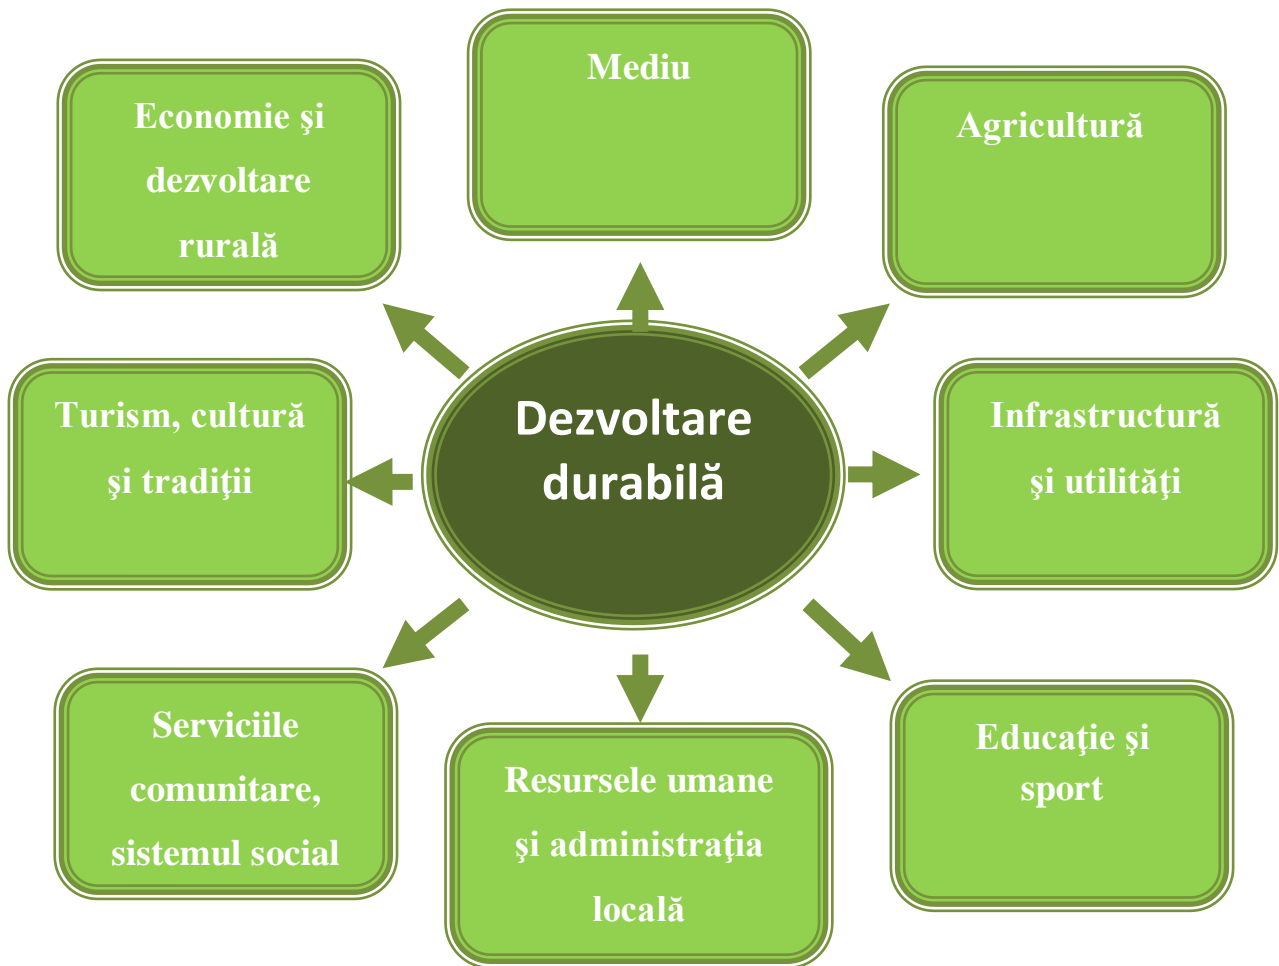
Economie şi dezvoltare rurală

Mediu

Agricultură

Turism, cultură şi tradiţii

Dezvoltare durabilă

Infrastructură şi utilităţi

Serviciile comunitare, sistemul social

Resursele umane şi administraţia locală

Educaţie şi sport